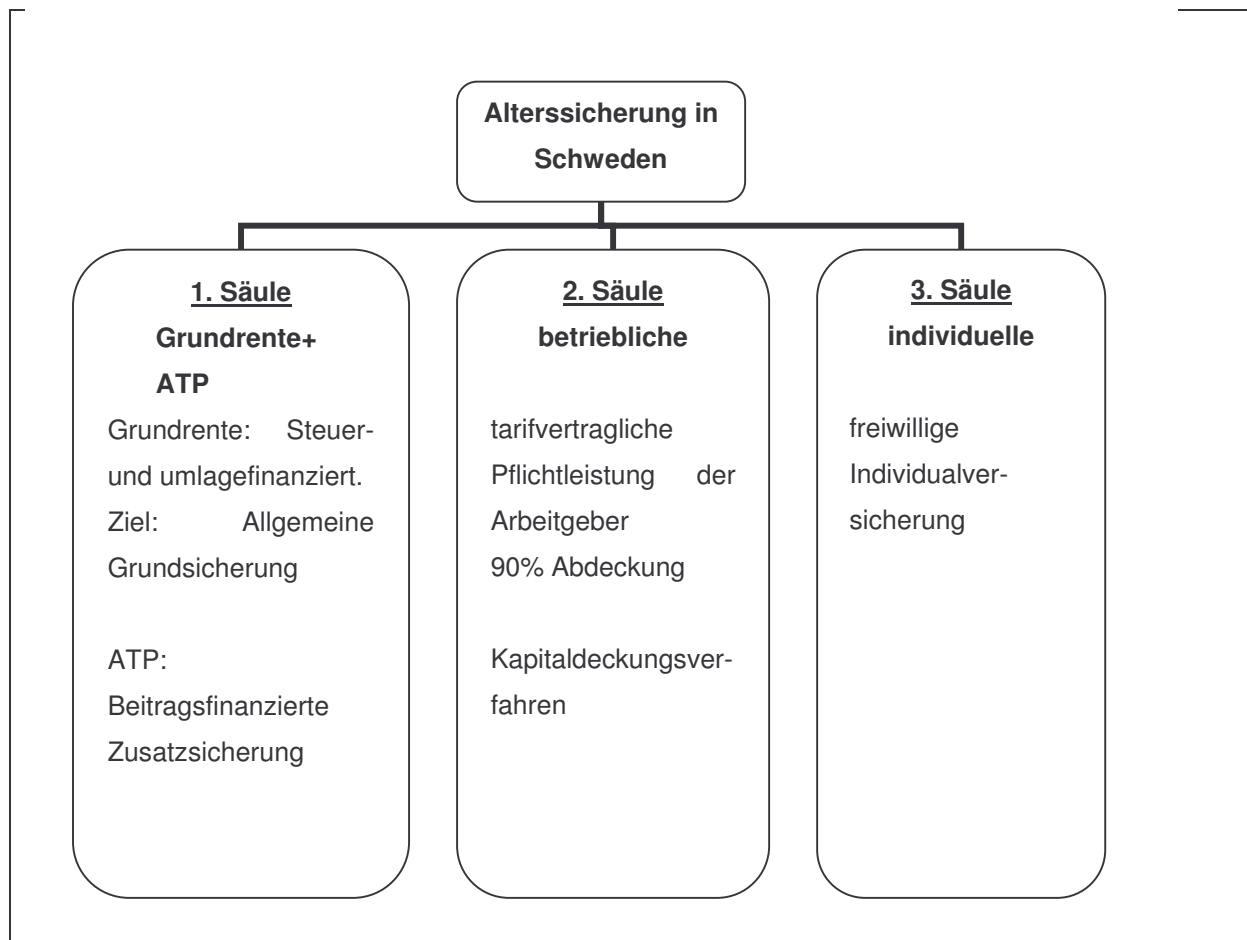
Alterssicherung in Schweden

1. Säule
Grundrente+
ATP
Grundrente: Steuer- und umlagefinanziert.
Ziel: Allgemeine Grundsicherung

ATP:
Beitragsfinanzierte Zusatzsicherung

2. Säule
betriebliche

tarifvertragliche Pflichtleistung der Arbeitgeber
90% Abdeckung

Kapitaldeckungsverfahren

3. Säule
individuelle

freiwillige Individualversicherung